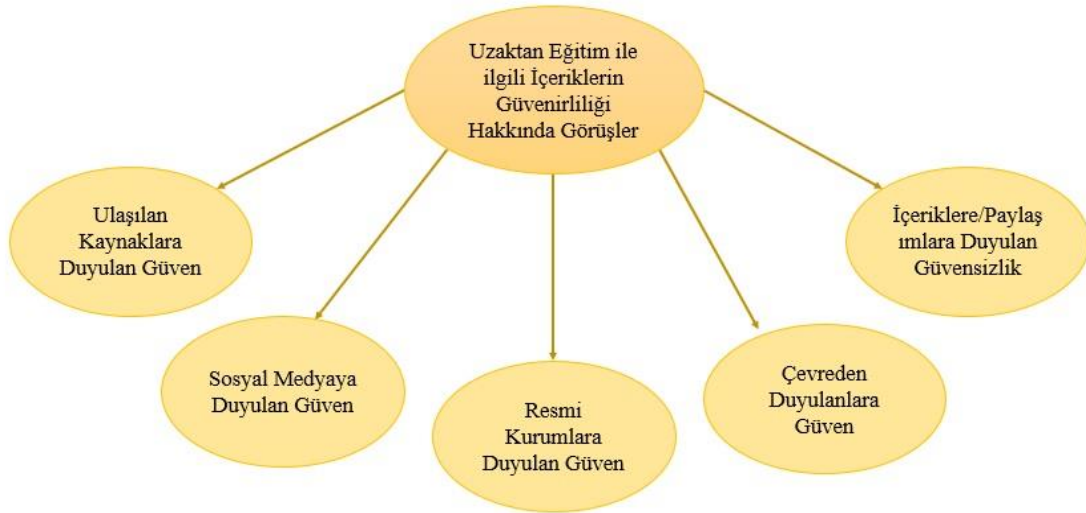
Uzaktan Eğitim ile ilgili İçeriklerin Güvenirliliği Hakkında Görüşler

Ulaşılan Kaynaklara Duyulan Güven

Sosyal Medyaya Duyulan Güven

Resmi Kurumlara Duyulan Güven

Çevreden Duyulanlara Güven

İçeriklere/Paylaş ımlara Duyulan Güvensizlik